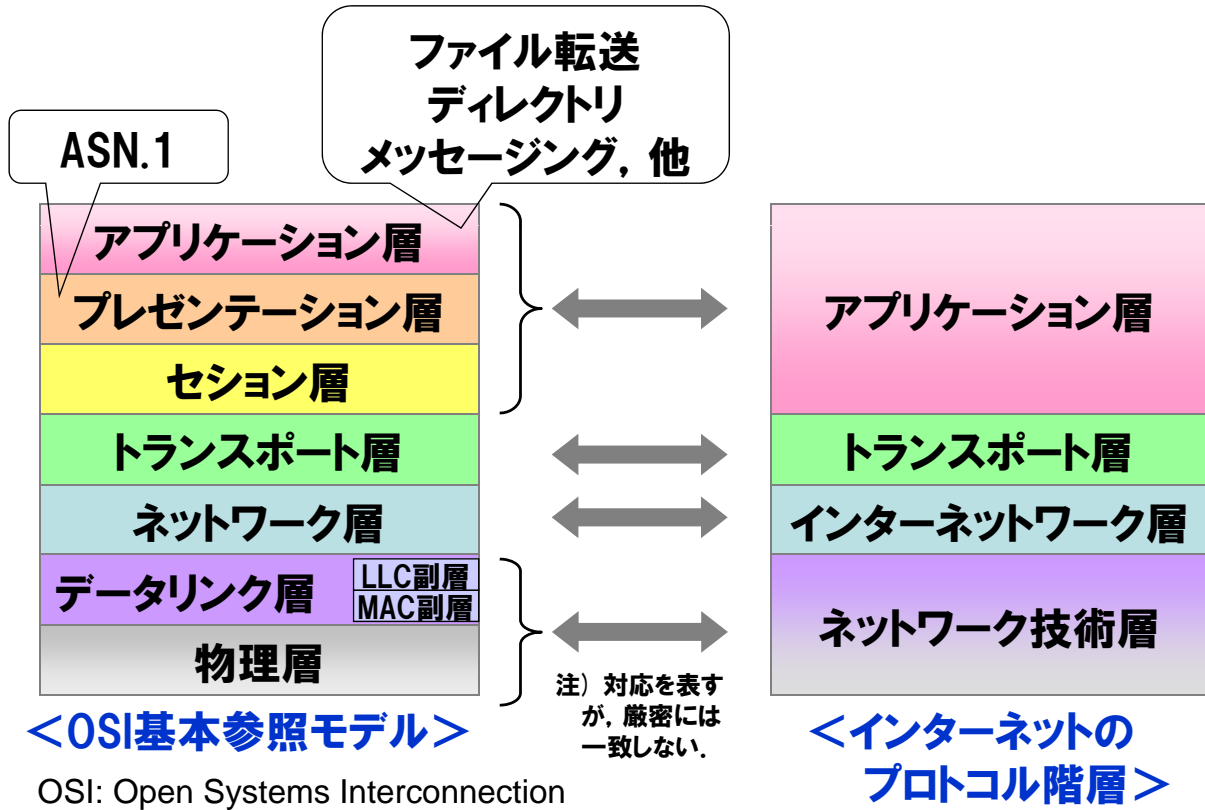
ファイル転送
ディレクトリ
メッセージング，他

ASN.1

アプリケーション層
プレゼンテーション層
セション層
トランスポート層
ネットワーク層
データリンク層
LLC副層
MAC副層
物理層

アプリケーション層
トランスポート層
インターネットワーク層
ネットワーク技術層

注）対応を表すが，厳密には一致しない．

＜OSI基本参照モデル＞

＜インターネットのプロトコル階層＞

OSI: Open Systems Interconnection